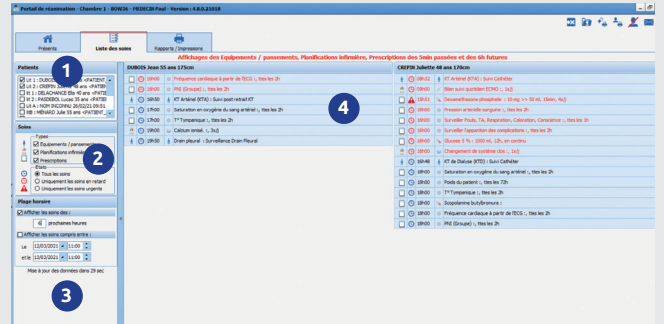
Portail de réservation - Chambre 1 - BOW36 - FRDECIN Paul - Version : 4.0.0.21016

Présents | Liste des soins | Rapports / Impressions

Affichage des Equipements / pansements, Planifications infirmière, Prescriptions des Soins passées et des 6h futures

Patients

Lit 1 : DUBOIS Jean 55 ans <PATIENT
Lit 2 : CREPIN Juliette 48 ans <PATIENT
lit 1 : DELACHANCE Elle 40 ans <PATIE
lit 2 : PASDEBOL Lucas 35 ans <PATIE
Lit A : NOM INCONNU 26/02/21 09:51
WB : MENARD Julie 55 ans <PATIENT

1

Soins

Types
Equipements / pansements
Planifications infirmiè
Prescriptions

2

Etats
Tous les soins
Uniquement les soins en retard
Uniquement les soins urgents

Plage horaire

Afficher les soins des :
6 prochaines heures
Afficher les soins compris entre :
Le 12/03/2021 11:00
et le 12/03/2021 11:00

Mise à jour des données dans 29 sec

3

DUBOIS Jean 55 ans 175cm

16h00 Fréquence cardiaque à partir de l'ECG :, ttes les 2h
16h00 PNI (Groupe) :, ttes les 2h
16h30 KT Artériel (KTA) : Suivi post retrait KT
17h00 Saturation en oxygène du sang artériel :, ttes les 2h
17h00 T° Tympanique :, ttes les 2h
18h00 Calcium sérial. :, 3x/j
19h30 Drain pleural : Surveillance Drain Pleural

4

CREPIN Juliette 48 ans 170cm

09h32 KT Artériel (KTA) : Suivi Cathéter
10h00 Bilan suivi quotidien ECMO :, 1x/j
10h11 Dexaméthasone phosphate : 10 mg => 10 mL 10ml, 4x/j
10h00 Pression artérielle sanglante :, ttes les 2h
10h00 Surveiller Pouls, TA, Respiration, Coloration, Conscience :, ttes les 2h
10h00 Surveiller l'apparition des complications :, ttes les 2h
11h00 Glucose 5 % : 1000 mL 12h, en continu
11h00 Changement de système clos :, 1x/j
11h00 KT de Dialyse (KTD) : Suivi Cathéter
12h00 Saturation en oxygène du sang artériel :, ttes les 2h
12h00 Poids du patient :, ttes les 72h
12h00 T° Tympanique :, ttes les 2h
13h00 Scopolamine butylbromure :
13h00 Fréquence cardiaque à partir de l'ECG :, ttes les 2h
14h00 PNI (Groupe) :, ttes les 2h